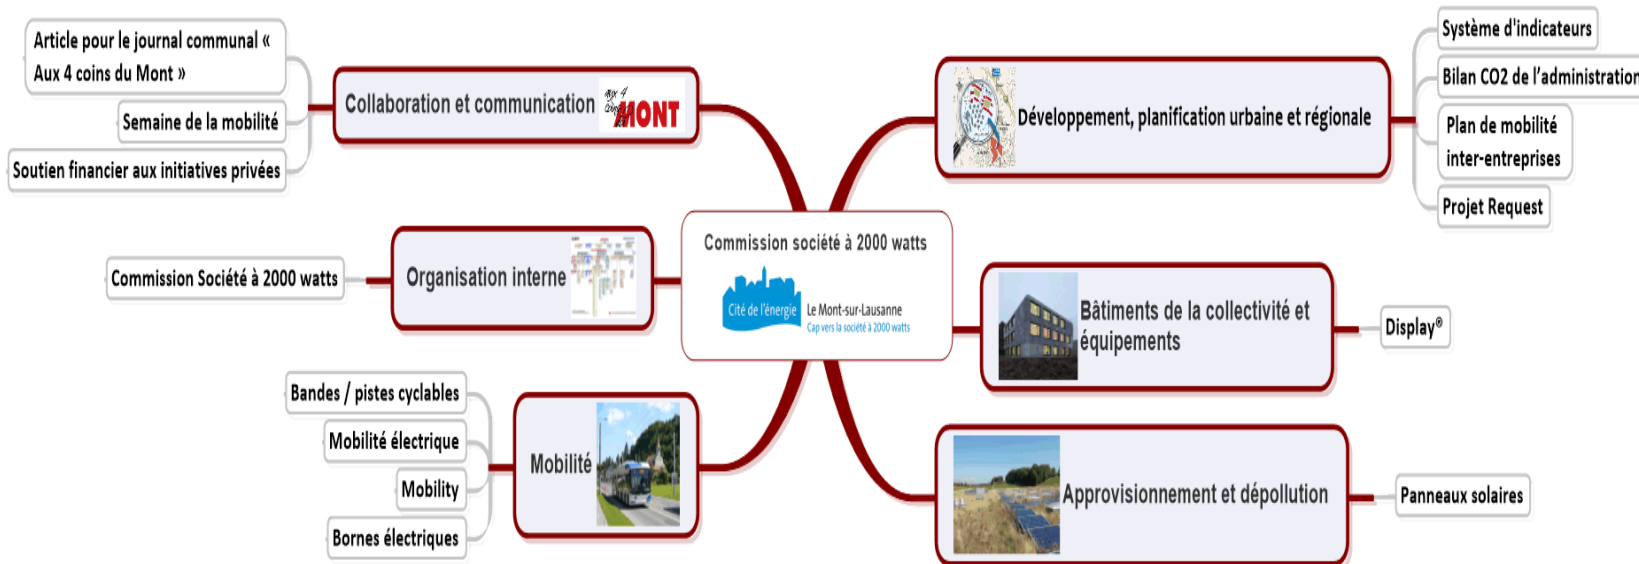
Commission société à 2000 watts

Cité de l'énergie Le Mont-sur-Lausanne
Cap vers la société à 2000 watts

Collaboration et communication

aux 4 coins MONT

Article pour le journal communal « Aux 4 coins du Mont »

Semaine de la mobilité

Soutien financier aux initiatives privées

Organisation interne

Commission Société à 2000 watts

Mobilité

Bandes / pistes cyclables

Mobilité électrique

Mobility

Bornes électriques

Développement, planification urbaine et régionale

Système d'indicateurs

Bilan CO2 de l'administration

Plan de mobilité inter-entreprises

Projet Request

Bâtiments de la collectivité et équipements

Display®

Approvisionnement et dépollution

Panneaux solaires